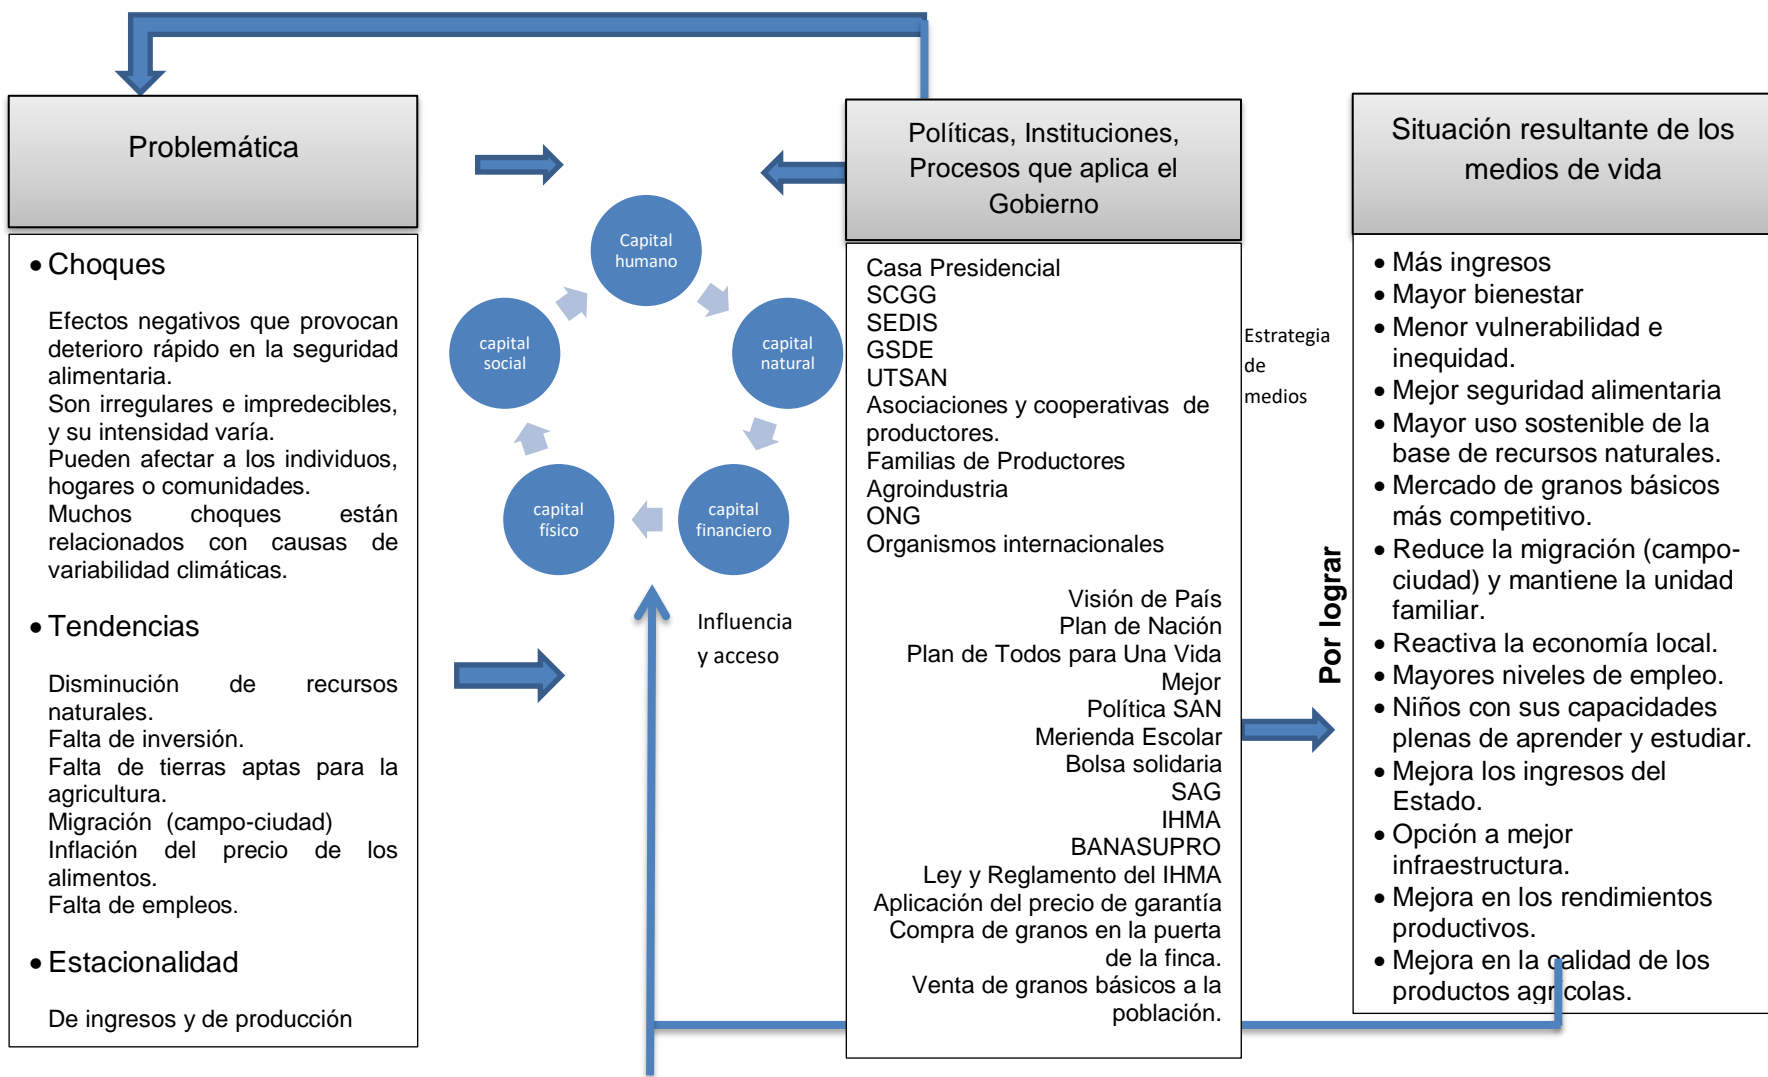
Problemática

• Choques

Efectos negativos que provocan deterioro rápido en la seguridad alimentaria.
Son irregulares e impredecibles, y su intensidad varía.
Pueden afectar a los individuos, hogares o comunidades.
Muchos choques están relacionados con causas de variabilidad climáticas.

• Tendencias

Disminución de recursos naturales.
Falta de inversión.
Falta de tierras aptas para la agricultura.
Migración (campo-ciudad)
Inflación del precio de los alimentos.
Falta de empleos.

• Estacionalidad

De ingresos y de producción

Capital humano
capital natural
capital financiero
capital físico
capital social

Influencia y acceso

Políticas, Instituciones, Procesos que aplica el Gobierno

Casa Presidencial
SCGG
SEDIS
GSDE
UTSAN
Asociaciones y cooperativas de productores.
Familias de Productores
Agroindustria
ONG
Organismos internacionales

Visión de País
Plan de Nación
Plan de Todos para Una Vida Mejor
Política SAN
Merienda Escolar
Bolsa solidaria
SAG
IHMA
BANASUPRO
Ley y Reglamento del IHMA
Aplicación del precio de garantía
Compra de granos en la puerta de la finca.
Venta de granos básicos a la población.

Estrategia de medios

Por lograr

Situación resultante de los medios de vida

• Más ingresos
• Mayor bienestar
• Menor vulnerabilidad e inequidad.
• Mejor seguridad alimentaria
• Mayor uso sostenible de la base de recursos naturales.
• Mercado de granos básicos más competitivo.
• Reduce la migración (campo-ciudad) y mantiene la unidad familiar.
• Reactiva la economía local.
• Mayores niveles de empleo.
• Niños con sus capacidades plenas de aprender y estudiar.
• Mejora los ingresos del Estado.
• Opción a mejor infraestructura.
• Mejora en los rendimientos productivos.
• Mejora en la calidad de los productos agrícolas.